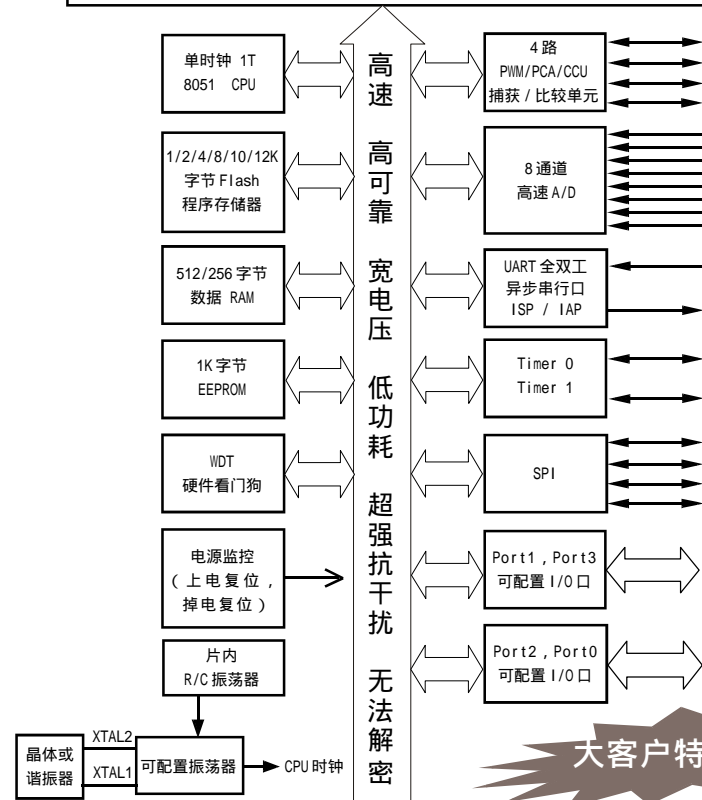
单时钟 1T
8051 CPU

1/2/4/8/10/12K
字节 Flash
程序存储器

512/256 字节
数据 RAM

1K 字节
EEPROM

WDT
硬件看门狗

电源监控
（上电复位，
掉电复位）

片内
R/C 振荡器

晶体或
谐振器

XTAL2
XTAL1

可配置振荡器

CPU 时钟

高速

高可靠

宽电压

低功耗

超强抗干扰

无法解密

4 路
PWM/PCA/CCU
捕获 / 比较单元

8 通道
高速 A/D

UART 全双工
异步串行口
ISP / IAP

Timer 0
Timer 1

SPI

Port1，Port3
可配置 I/O 口

Port2，Port0
可配置 I/O 口

大客户特